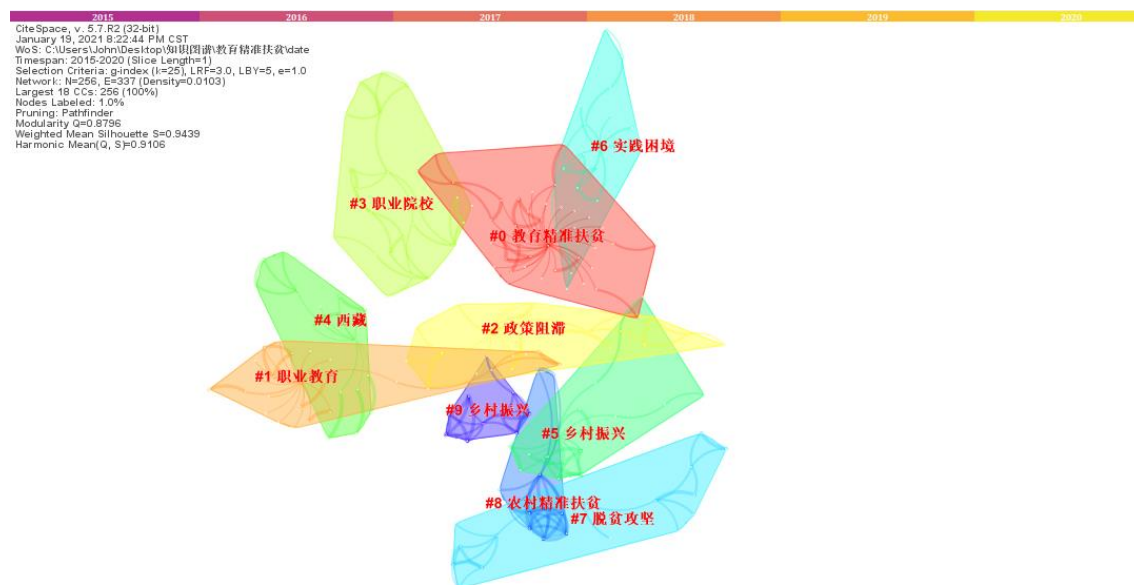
2015 2016 2017 2018 2019 2020

CiteSpace, v. 5.7.R2 (32-bit)
January 19, 2021 8:22:44 PM CST
WoS: C:\Users\John\Desktop\知识图谱\教育精准扶贫\date
Timespan: 2015-2020 (Slice Length=1)
Selection Criteria: g-index (k=25), LRF=3.0, LBY=5, e=1.0
Network: N=256, E=337 (Density=0.0103)
Largest 18 CCs: 256 (100%)
Nodes Labeled: 1.0%
Pruning: Pathfinder
Modularity Q=0.8796
Weighted Mean Silhouette S=0.9439
Harmonic Mean(Q, S)=0.9106

#6 实践困境

#3 职业院校

#0 教育精准扶贫

#4 西藏

#2 政策阻滞

#1 职业教育

#9 乡村振兴

#5 乡村振兴

#8 农村精准扶贫

#7 脱贫攻坚